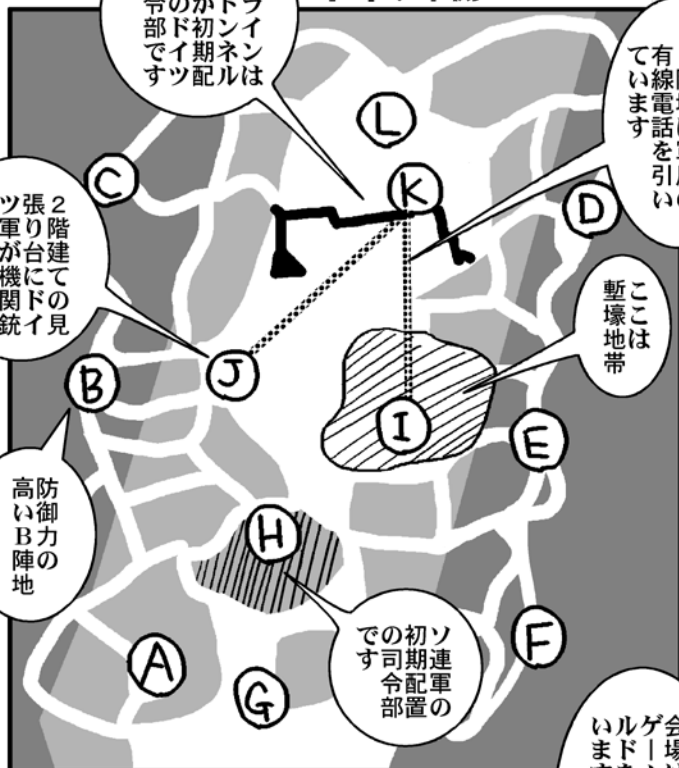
ラインがトンネルは初期配帯のドイツ部です

有線電話を引いています

L

K

C

D

2階建ての見張り台にドイツ軍が機関銃

ここは塹壕地帯

J

B

I

E

防御力の高いB陣地

H

ソ連軍の初期配置司令部です

F

A

G

会場ゲールドまいる